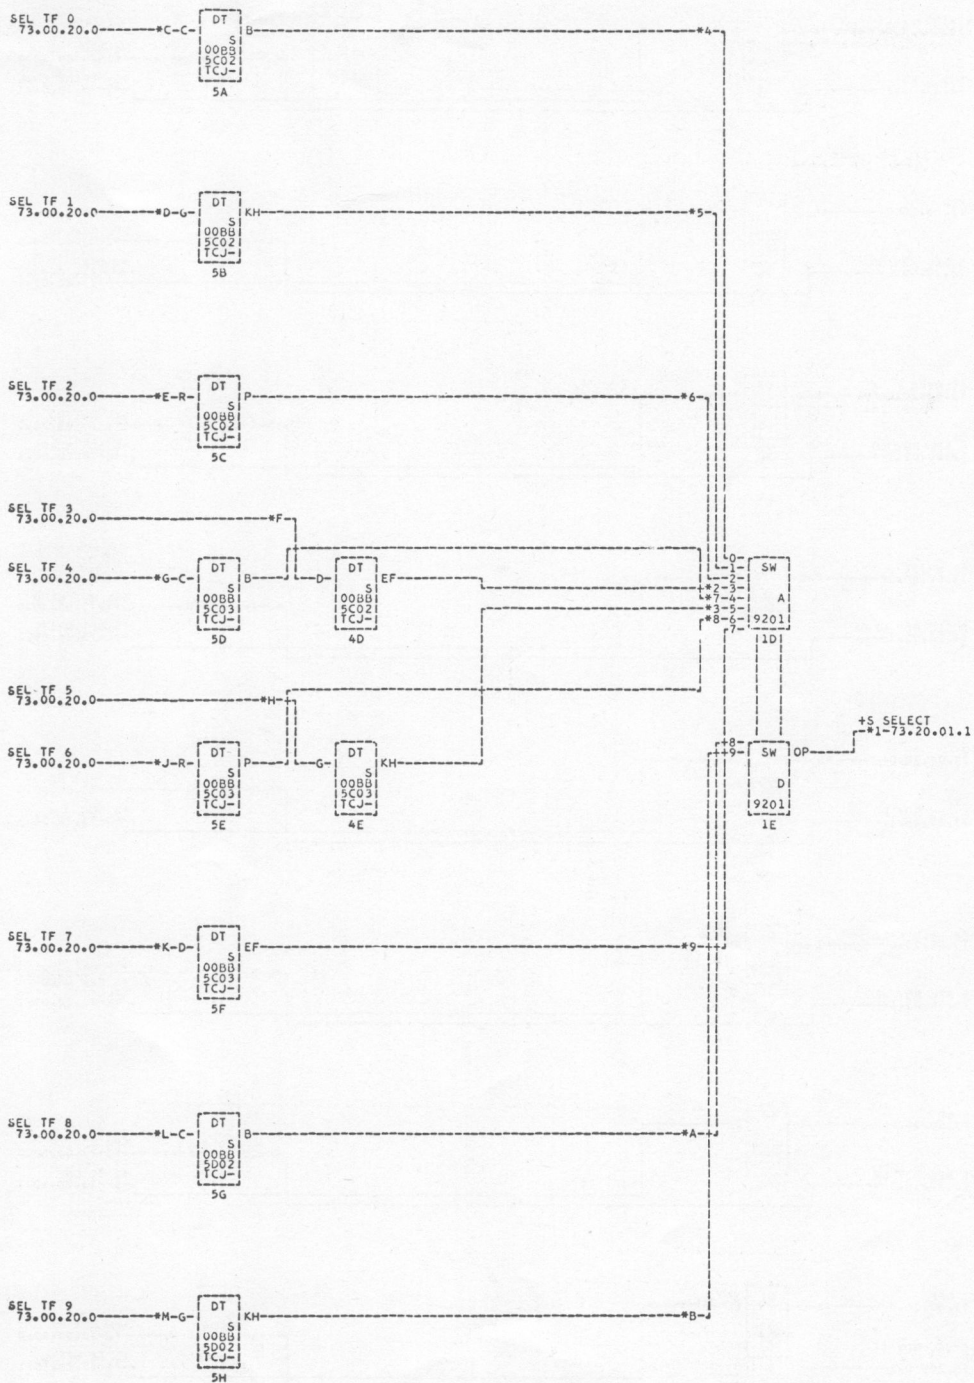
SEL TF 0
73.00.20.0 *C-C- DT S 00BB 5C02 TCJ- 5A B *4

SEL TF 1
73.00.20.0 *D-G- DT S 00BB 5C02 TCJ- 5B KH *5

SEL TF 2
73.00.20.0 *E-R- DT S 00BB 5C02 TCJ- 5C P *6

SEL TF 3
73.00.20.0 *F

SEL TF 4
73.00.20.0 *G-C- DT S 00BB 5C03 TCJ- 5D B D- DT S 00BB 5C02 TCJ- 4D EF

SEL TF 5
73.00.20.0 *H

SEL TF 6
73.00.20.0 *J-R- DT S 00BB 5C03 TCJ- 5E P G- DT S 00BB 5C03 TCJ- 4E KH

0 1 2 3 4 5 6 7 *2 *7 *3 *8 SW A 9201 1D

8 9 SW D 9201 1E OP

+S SELECT
*1-73.20.01.1

SEL TF 7
73.00.20.0 *K-D- DT S 00BB 5C03 TCJ- 5F EF *9

SEL TF 8
73.00.20.0 *L-C- DT S 00BB 5D02 TCJ- 5G B *A

SEL TF 9
73.00.20.0 *M-G- DT S 00BB 5D02 TCJ- 5H KH *B